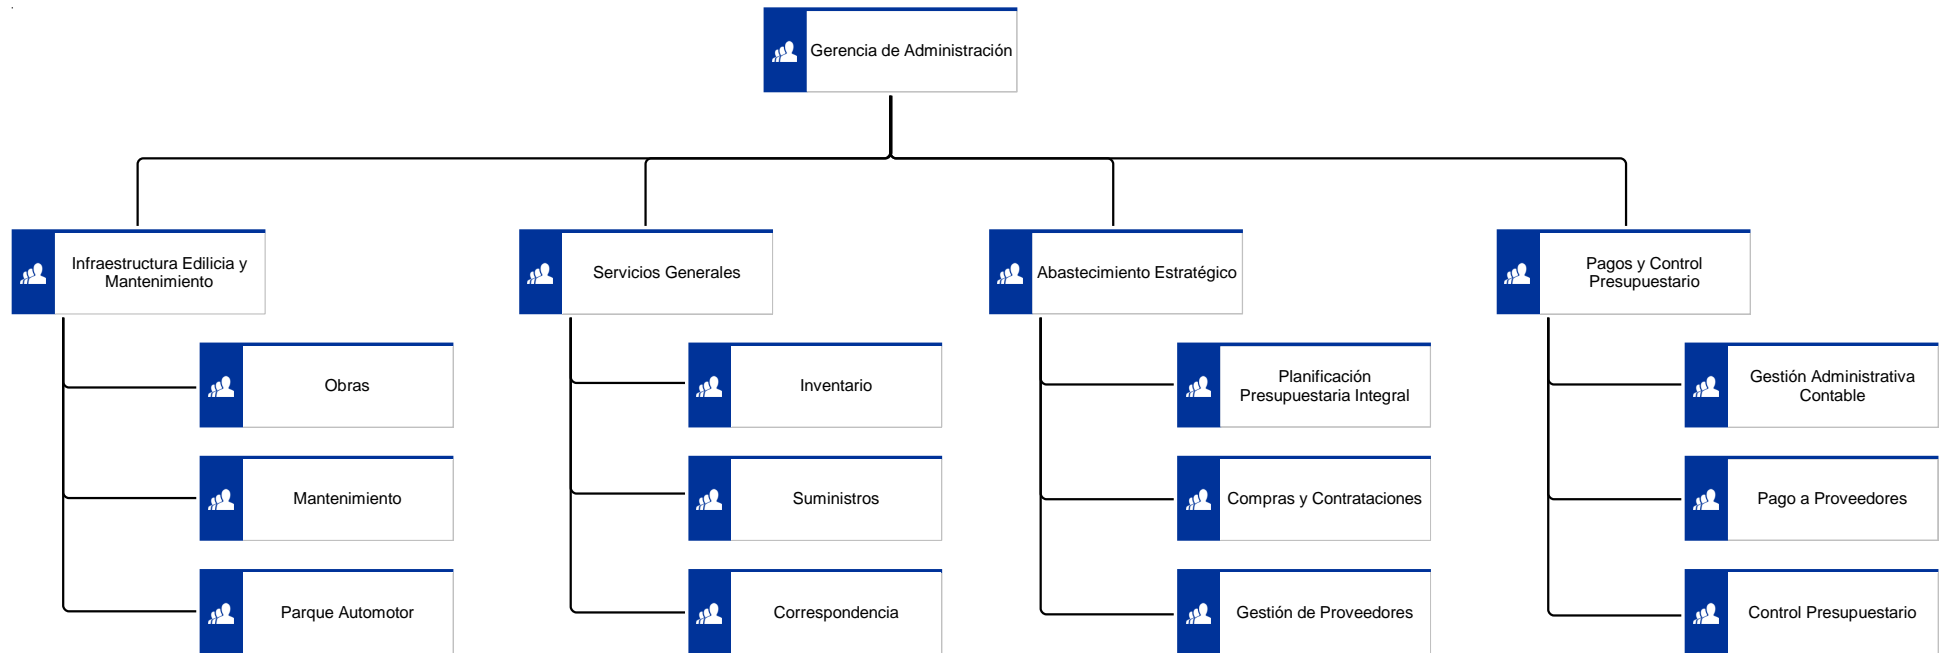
Gerencia de Administración

Infraestructura Edilicia y Mantenimiento

Obras

Mantenimiento

Parque Automotor

Servicios Generales

Inventario

Suministros

Correspondencia

Abastecimiento Estratégico

Planificación Presupuestaria Integral

Compras y Contrataciones

Gestión de Proveedores

Pagos y Control Presupuestario

Gestión Administrativa Contable

Pago a Proveedores

Control Presupuestario